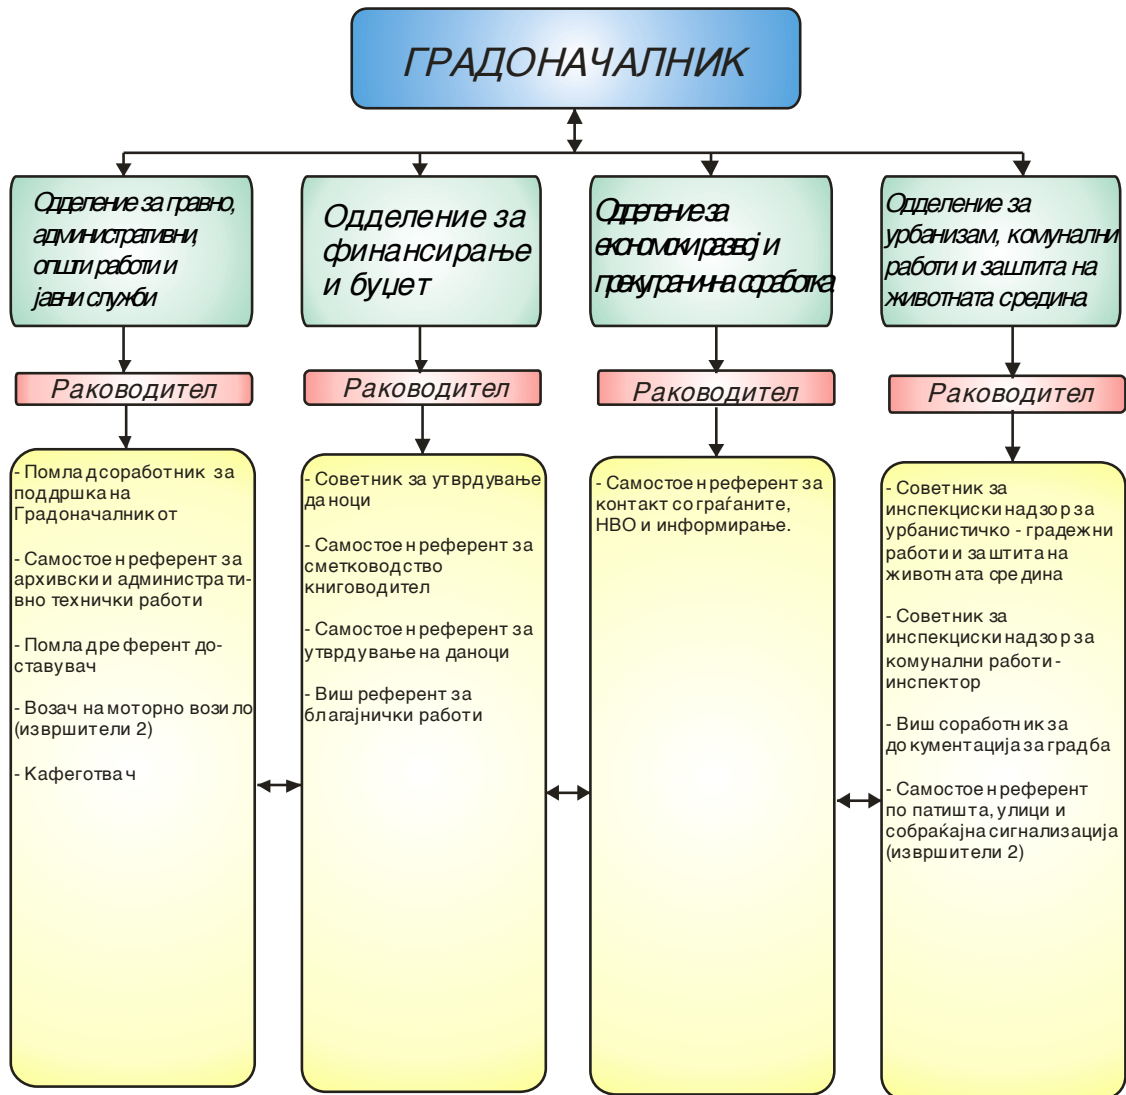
ГРАДОНАЧАЛНИК

Одделение за правно, административни, општи работи и јавни служби

Раководител

- Помлад соработник за поддршка на Градоначалникот

- Самостоен референт за архивски и административно технички работи

- Помлад референт доставувач

- Возач на моторно возило (извршители 2)

- Кафеготвач

Одделение за финансирање и буџет

Раководител

- Советник за утврдување даноци

- Самостоен референт за сметководство книговодител

- Самостоен референт за утврдување на даноци

- Виш референт за благајнички работи

Одделение за економски развој и прекугранична соработка

Раководител

- Самостоен референт за контакт со граѓаните, НВО и информирање.

Одделение за урбанизам, комунални работи и заштита на животната средина

Раководител

- Советник за инспекциски надзор за урбанистичко - градежни работи и заштита на животната средина

- Советник за инспекциски надзор за комунални работи - инспектор

- Виш соработник за документација за градба

- Самостоен референт по патишта, улици и собраќајна сигнализација (извршители 2)